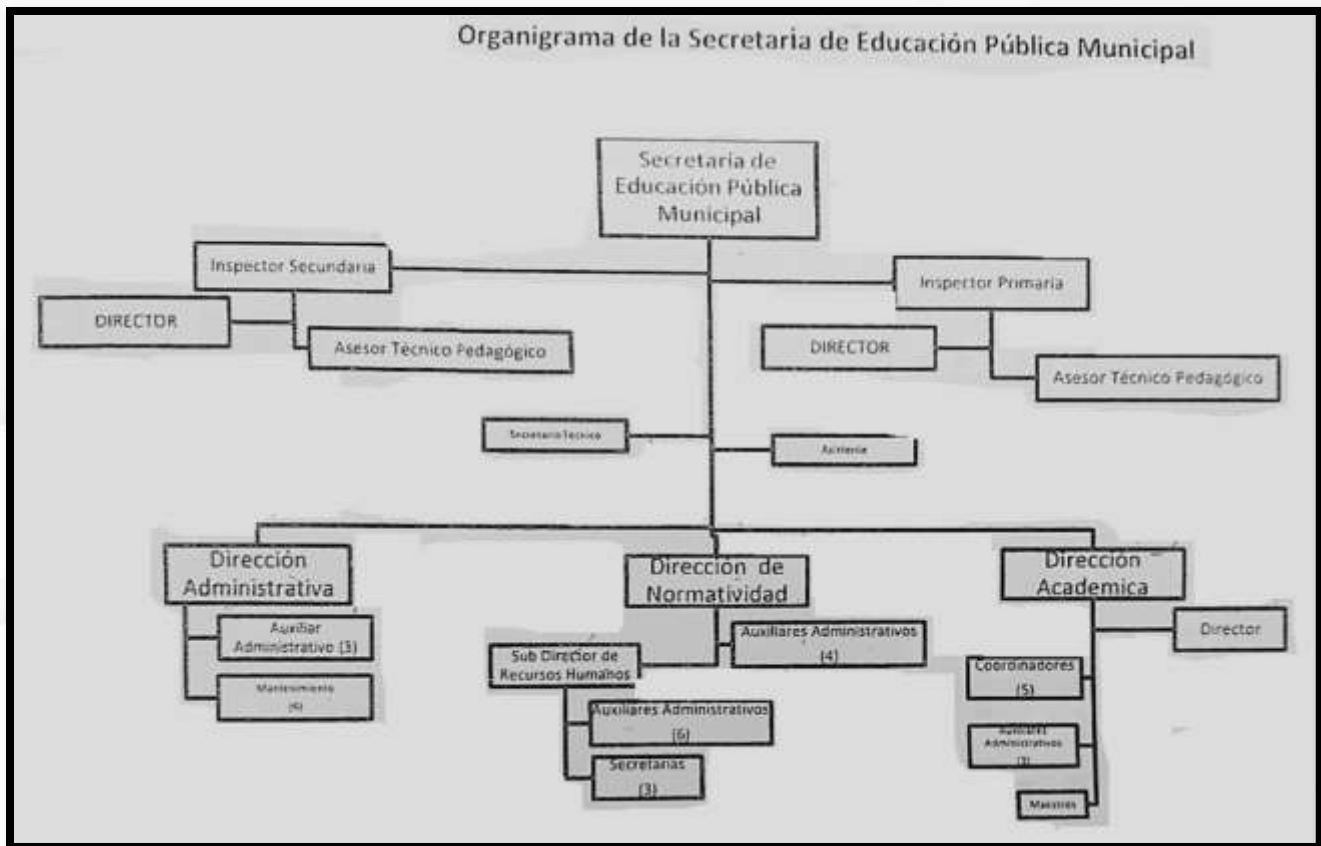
Organigrama de la Secretaria de Educación Pública Municipal

Secretaria de Educación Pública Municipal

Inspector Secundaria

DIRECTOR

Asesor Técnico Pedagógico

Inspector Primaria

DIRECTOR

Asesor Técnico Pedagógico

Secretario Técnico

Auxiliar

Dirección Administrativa

Auxiliar Administrativo (3)

Mantenimiento (6)

Direccion de Normatividad

Auxiliares Administrativos (4)

Sub Director de Recursos Humanos

Auxiliares Administrativos (6)

Secretarias (3)

Direccion Academica

Director

Coordinadores (5)

Auxiliares Administrativos (3)

Maestros